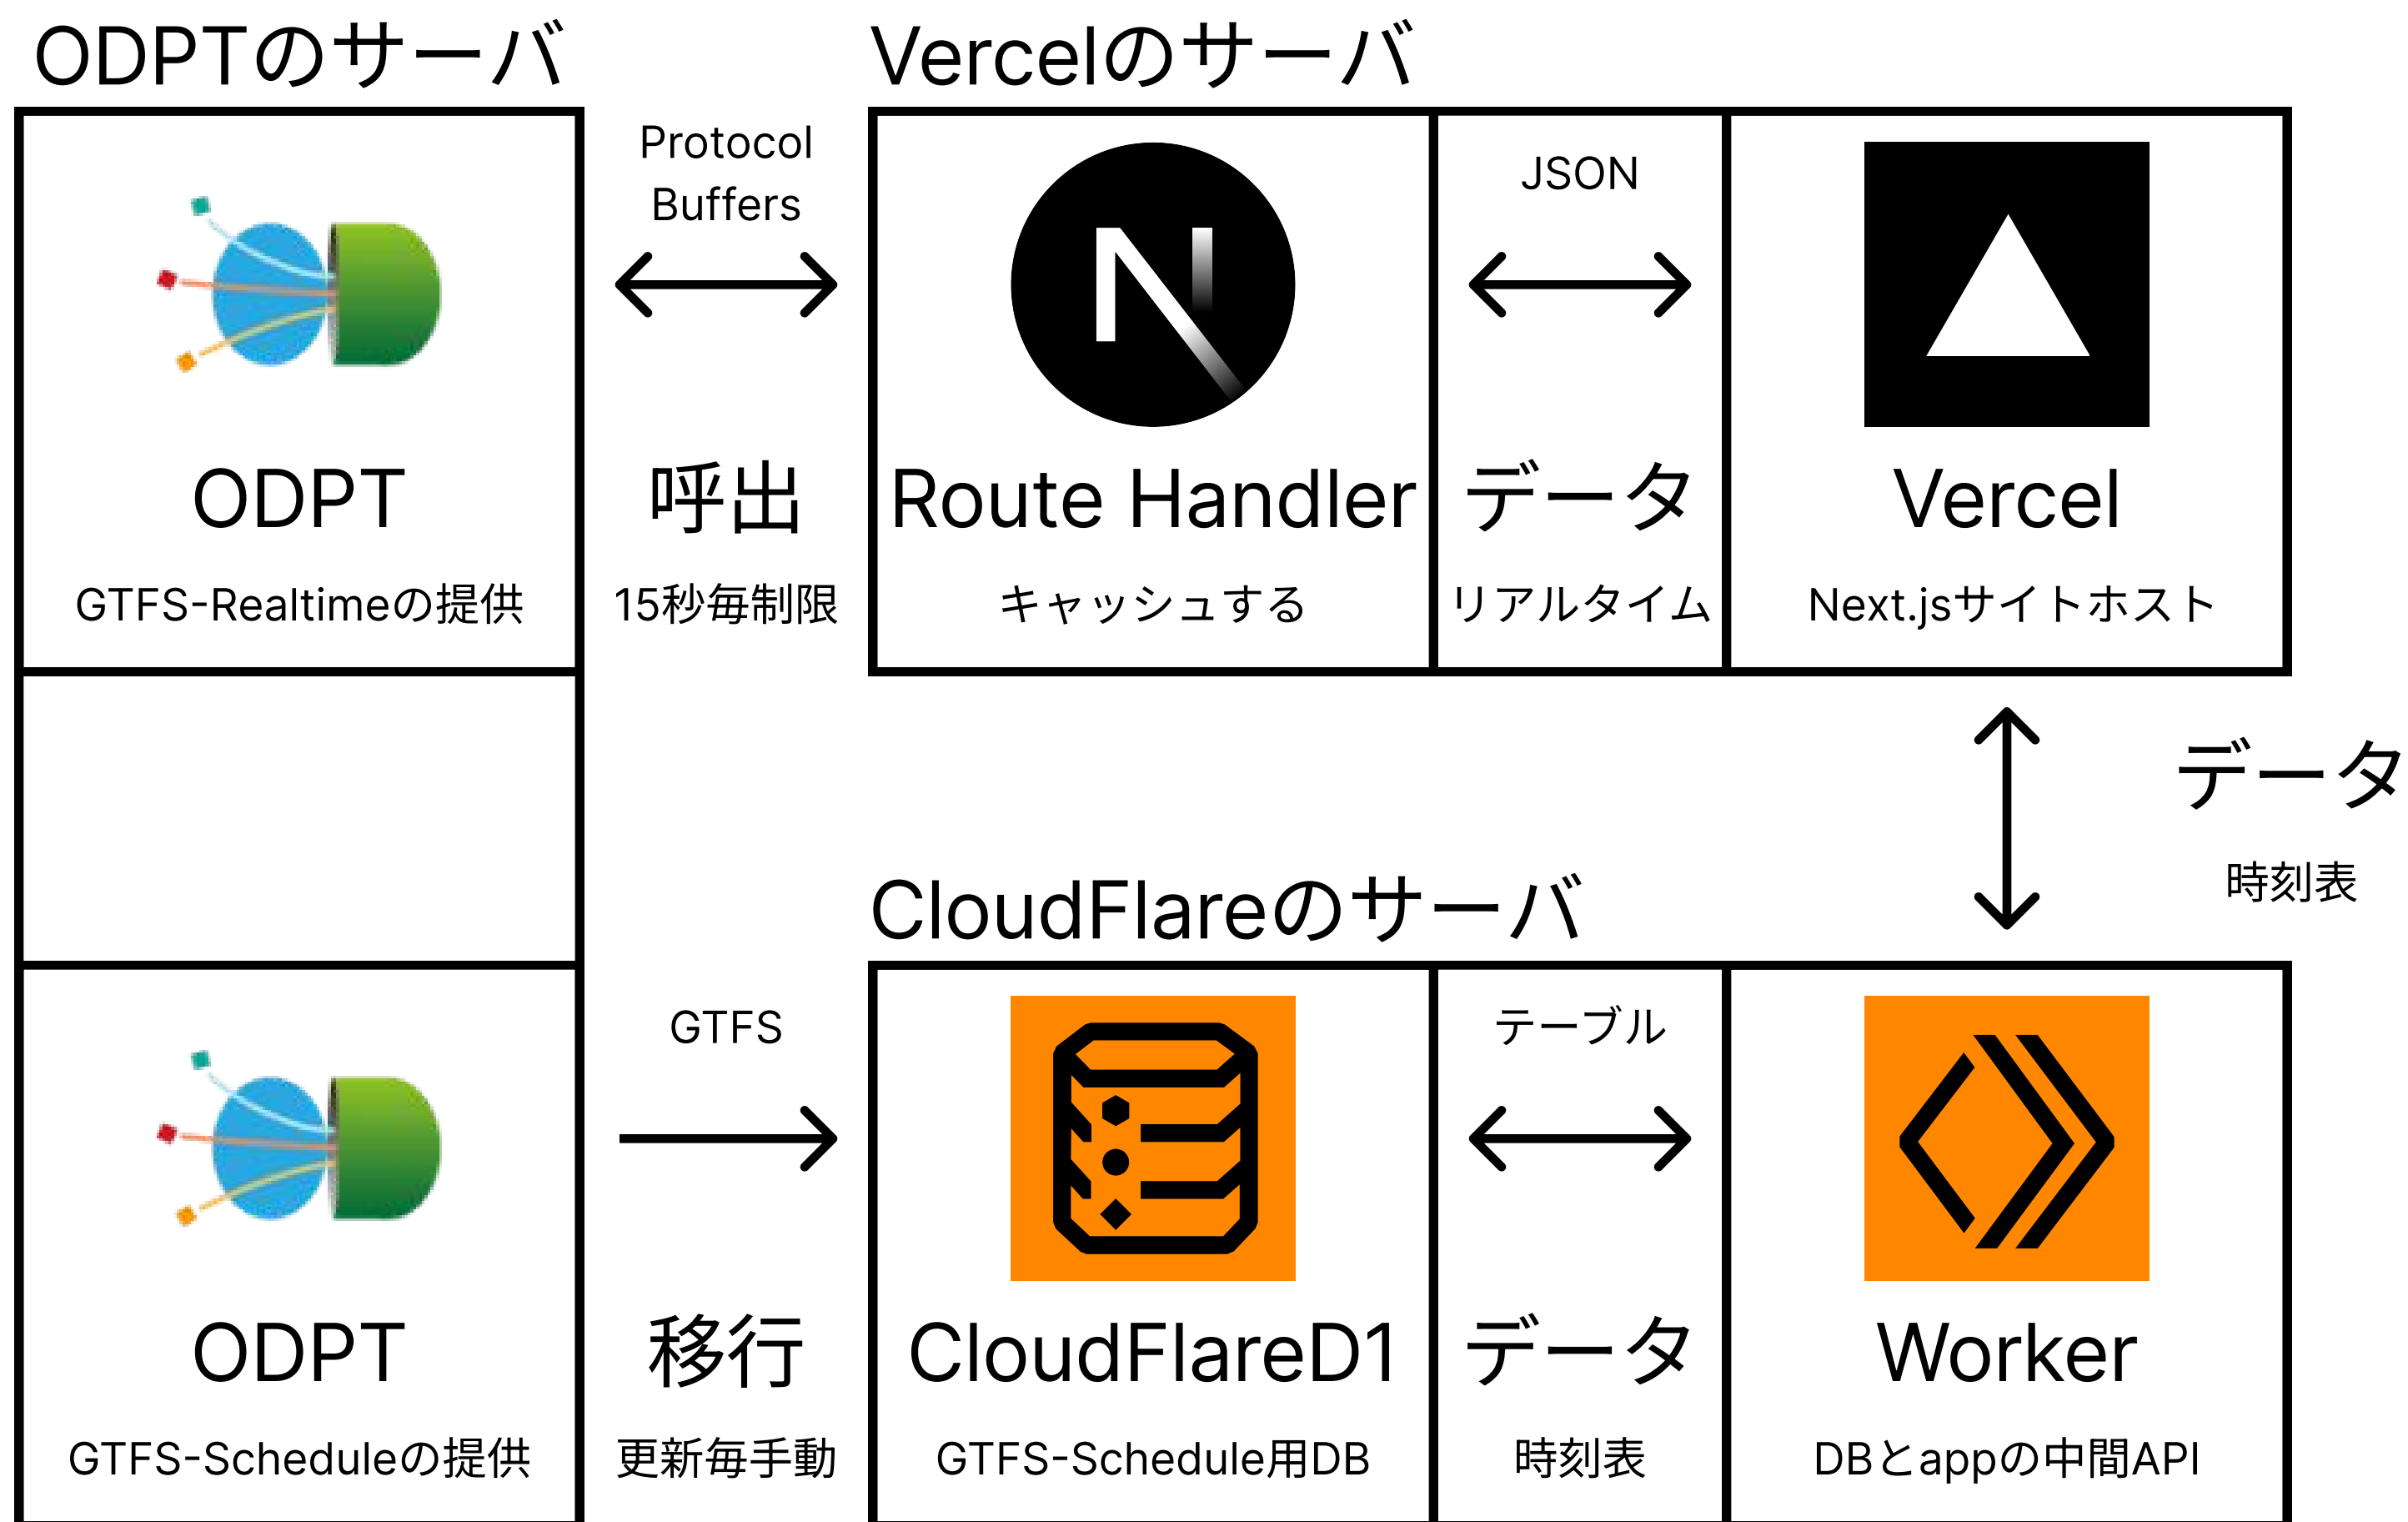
ODPTのサーバ

ODPT
GTFS-Realtimeの提供

ODPT
GTFS-Scheduleの提供

Protocol Buffers
呼出
15秒毎制限

GTFS
移行
更新毎手動

Vercelのサーバ

Route Handler
キャッシュする

JSON
データ
リアルタイム

Vercel
Next.jsサイトホスト

データ
時刻表

CloudFlareのサーバ

CloudFlareD1
GTFS-Schedule用DB

テーブル
データ
時刻表

Worker
DBとappの中間API